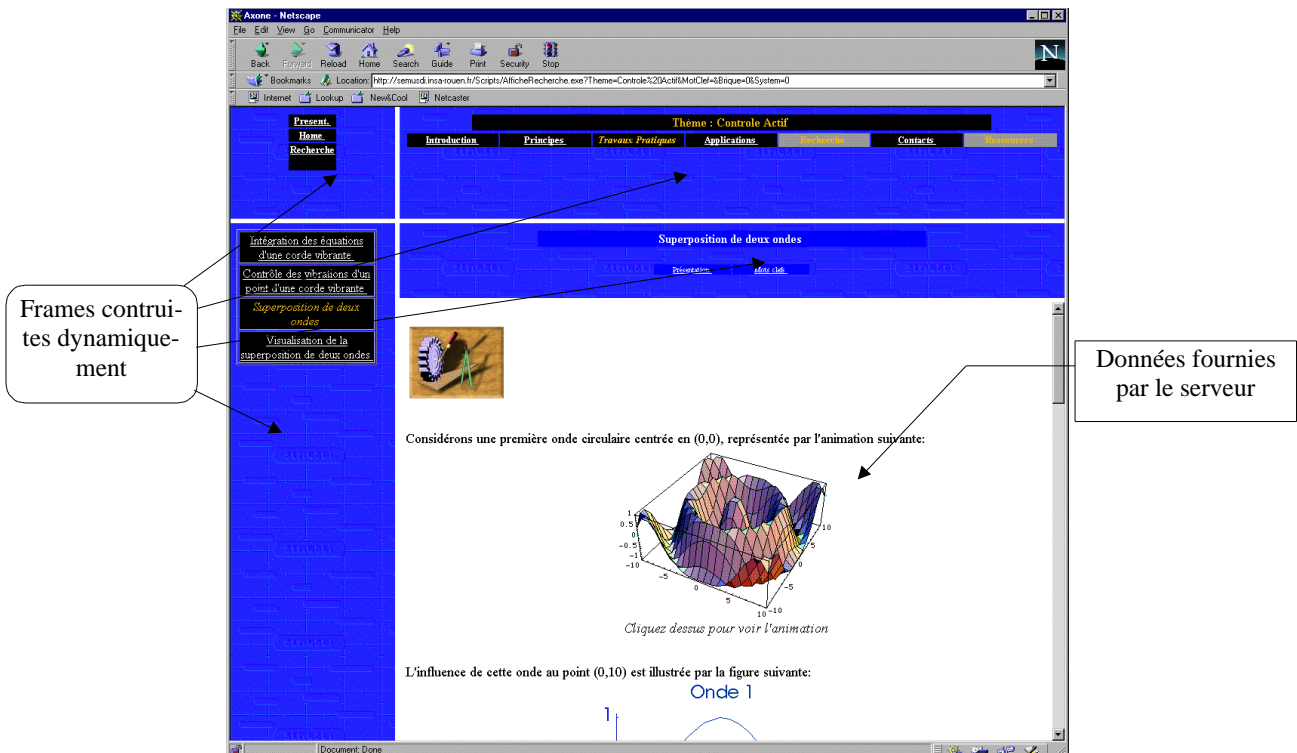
Axone - Netscape

File Edit View Go Communicator Help

Back Forward Reload Home Search Guide Print Security Stop

Bookmarks Location: http://semusdi.insa-rouen.fr/Scripts/AfficheRecherche.exe?Theme=Controle%20Actif&MotClef=&Brique=0&System=0

Internet Lookup New&Cool Netcaster

Present.
Home
Recherche

Thème : Controle Actif

Introduction Principes Travaux Pratiques Applications Recherche Contacts Ressources

Intégration des équations d'une corde vibrante

Contrôle des vibraitions d'un point d'une corde vibrante

Superposition de deux ondes

Visualisation de la superposition de deux ondes

Superposition de deux ondes

Présentation mots clefs

Frames contruites dynamiquement

Données fournies par le serveur

Considérons une première onde circulaire centrée en (0,0), représentée par l'animation suivante:

1
0.5
0
−0.5
−1
−10
−5
0
5
10
10
5
0
−5
−10

Cliquez dessus pour voir l'animation

L'influence de cette onde au point (0,10) est illustrée par la figure suivante:

Onde 1

1

Document: Done